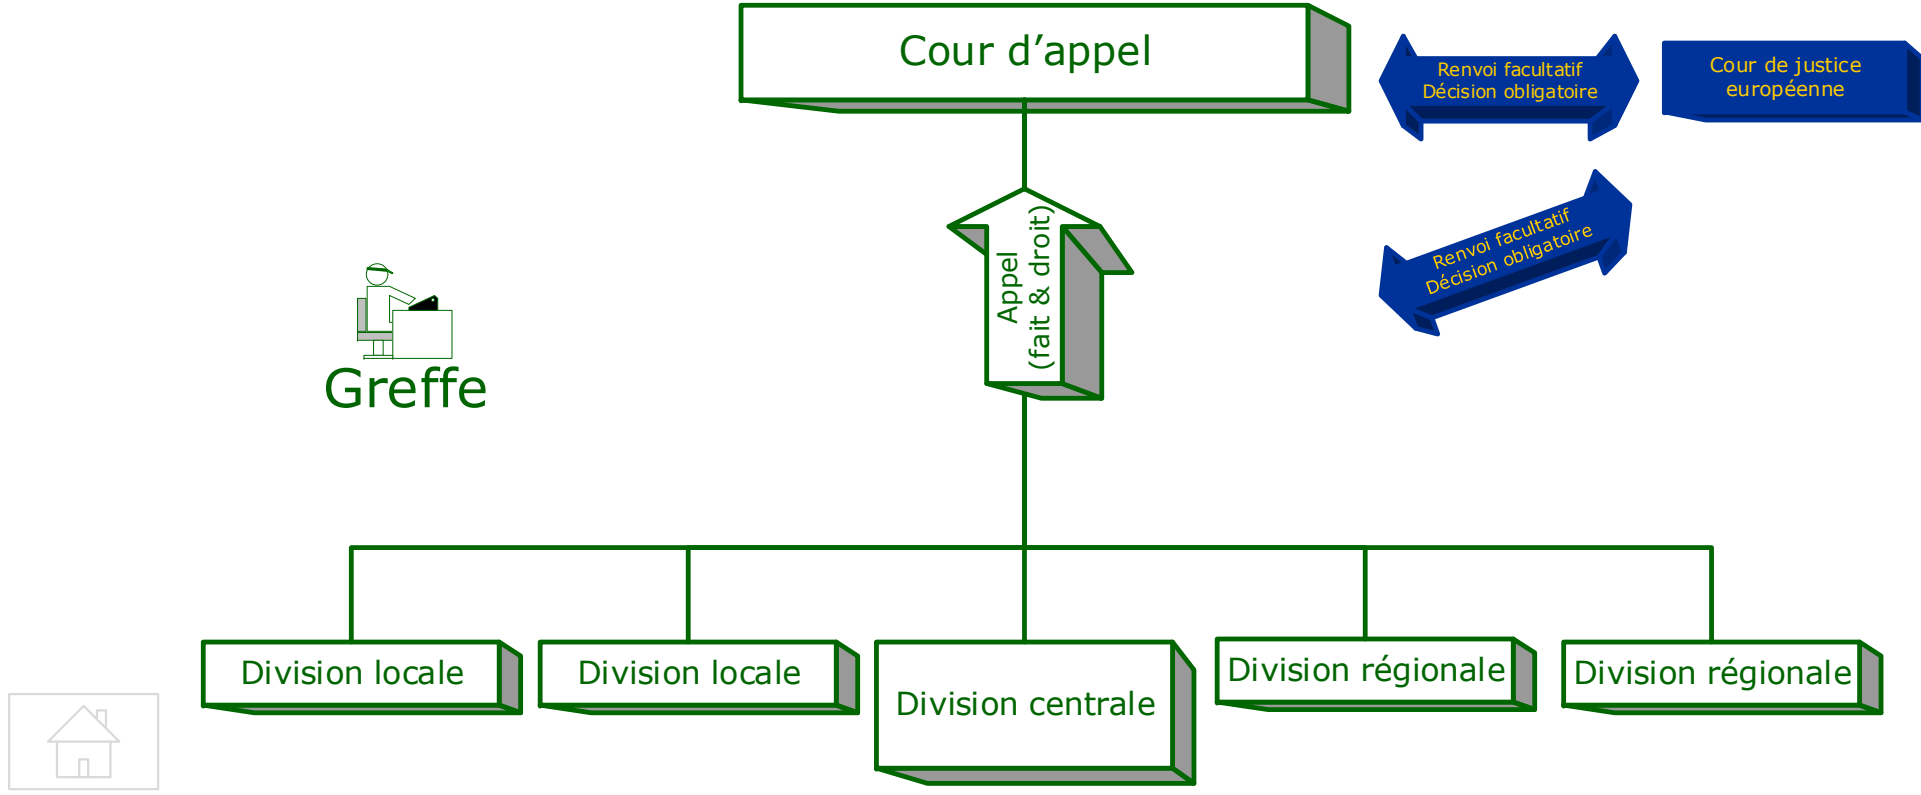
Cour d’appel

Renvoi facultatif
Décision obligatoire

Cour de justice européenne

Appel
(fait & droit)

Renvoi facultatif
Décision obligatoire

Greffe

Division locale

Division locale

Division centrale

Division régionale

Division régionale